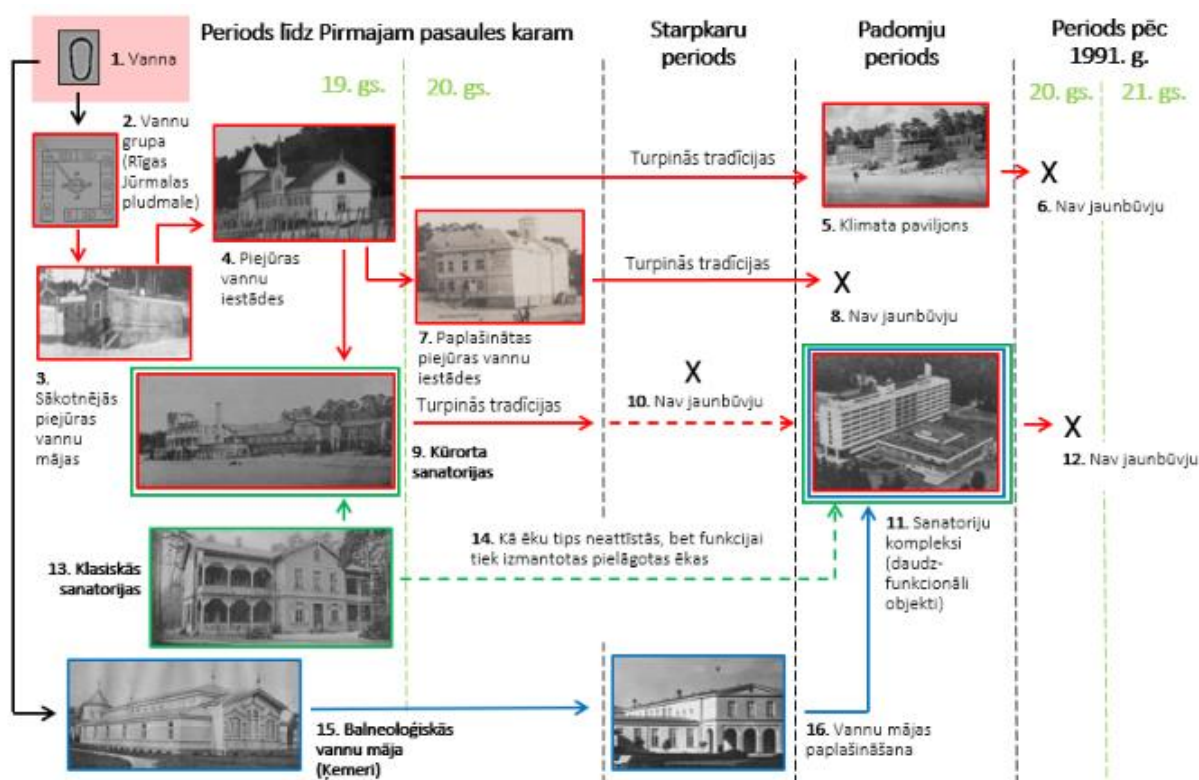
Periods līdz Pirmajam pasaules karam

Starpkaru periods

Padomju periods

Periods pēc 1991. g.

19. gs.

20. gs.

20. gs.

21. gs.

1. Vanna

2. Vannu grupa (Rīgas Jūrmalas pludmale)

3. Sākotnējās piejūras vannu mājas

4. Piejūras vannu iestādes

Turpinās tradīcijas

5. Klimata paviljons

X

6. Nav jaunbūvju

7. Paplašinātas piejūras vannu iestādes

Turpinās tradīcijas

X

8. Nav jaunbūvju

Turpinās tradīcijas

X

10. Nav jaunbūvju

9. Kūrorta sanatorijas

X

12. Nav jaunbūvju

11. Sanatoriju kompleksi (daudzfunkcionāli objekti)

13. Klasiskās sanatorijas

14. Kā ēku tips neattīstās, bet funkcijai tiek izmantotas pielāgotas ēkas

15. Balneoloģiskās vannu māja (Ķemeri)

16. Vannu mājas paplašināšana